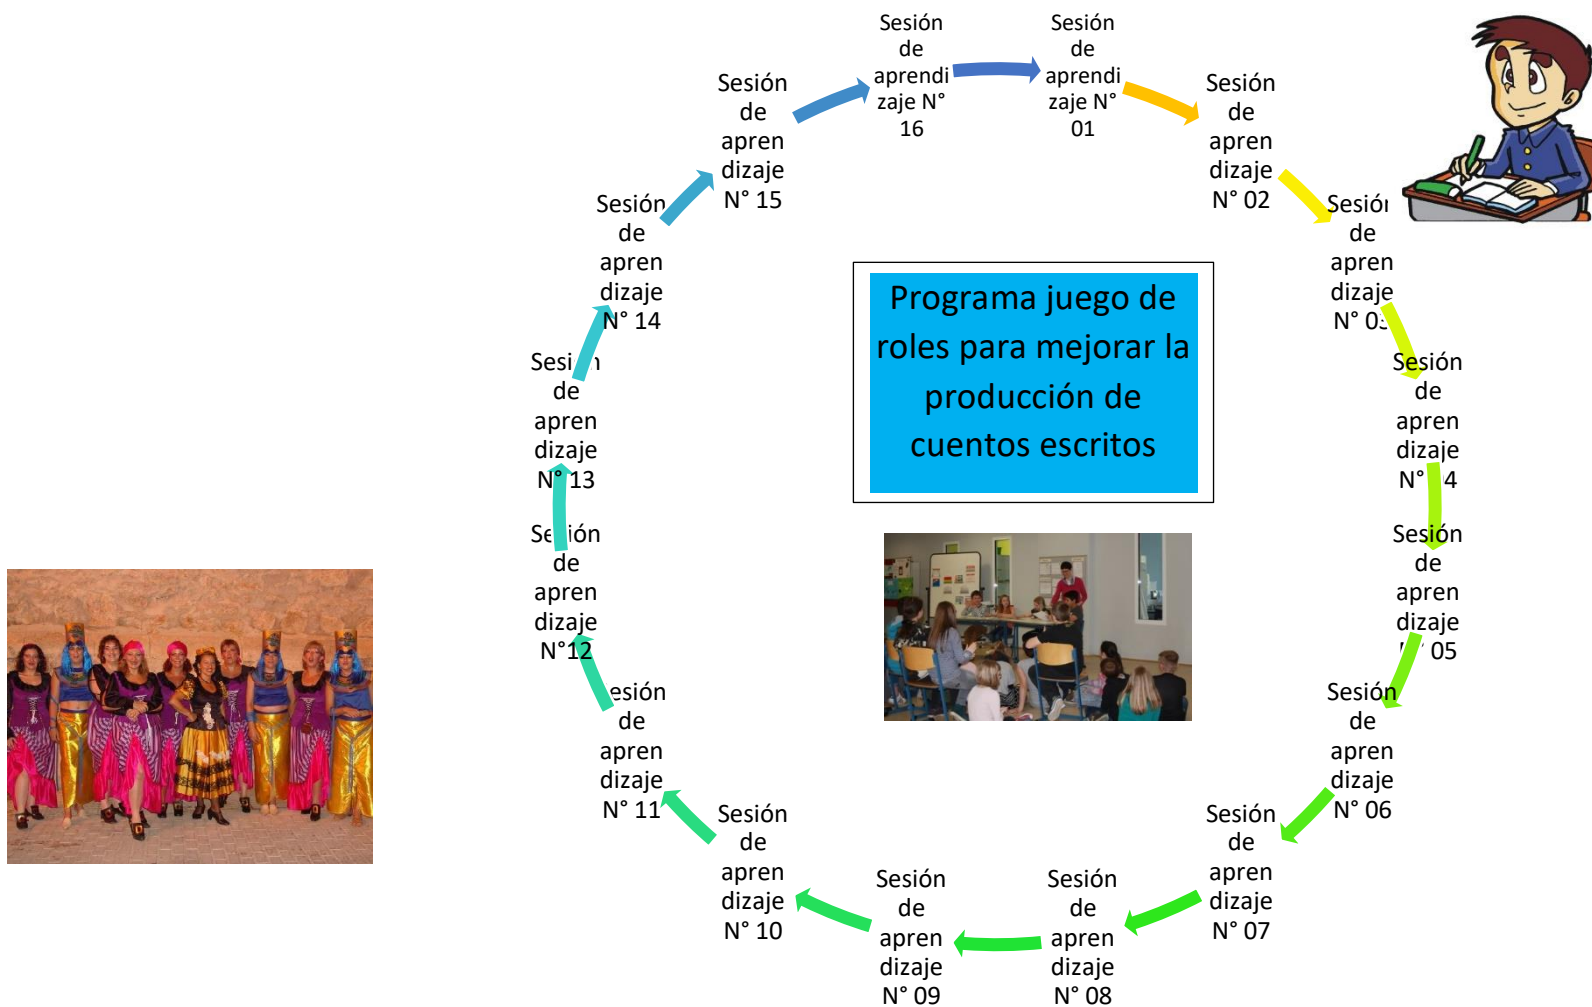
Sesión de aprendizaje N° 16

Sesión de aprendizaje N° 01

Sesión de aprendizaje N° 02

Sesión de aprendizaje N° 0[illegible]

Sesión de aprendizaje N° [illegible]4

Sesión de aprendizaje N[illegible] 05

Sesión de aprendizaje N° 06

Sesión de aprendizaje N° 07

Sesión de aprendizaje N° 08

Sesión de aprendizaje N° 09

Sesión de aprendizaje N° 10

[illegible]esión de aprendizaje N° 11

Se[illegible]ión de aprendizaje N°12

Sesi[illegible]n de aprendizaje N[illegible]13

Sesión de aprendizaje N° 14

Sesión de aprendizaje N° 15

Programa juego de roles para mejorar la producción de cuentos escritos